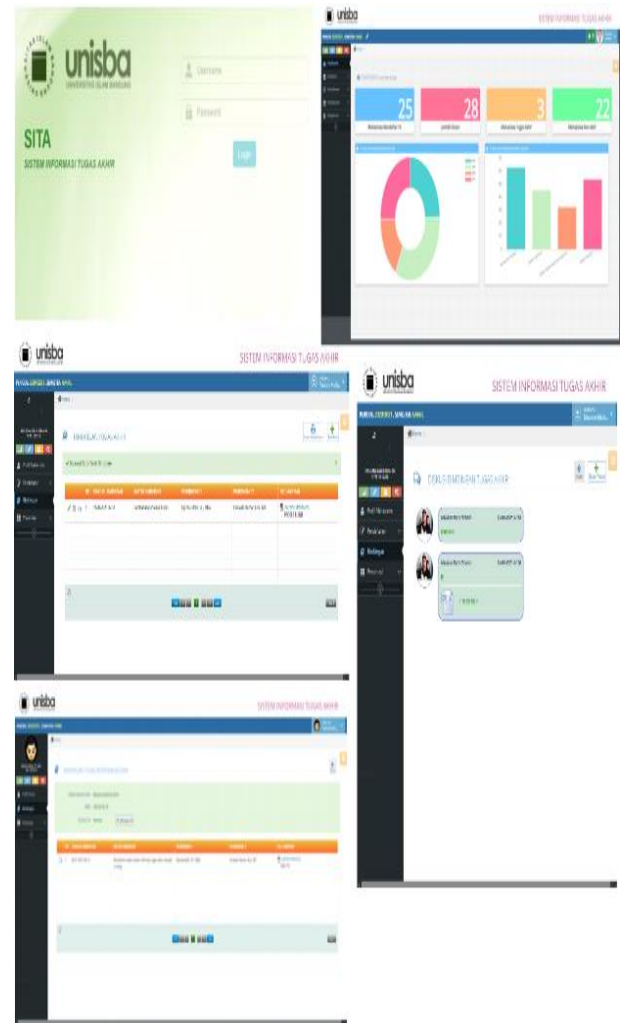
unisba
UNIVERSITAS ISLAM BANDUNG

Username

Password

SITA
SISTEM INFORMASI TUGAS AKHIR

Login

unisba

SISTEM INFORMASI TUGAS AKHIR

25

28

3

22

unisba

SISTEM INFORMASI TUGAS AKHIR

BIMBINGAN TUGAS AKHIR

unisba

SISTEM INFORMASI TUGAS AKHIR

DETAIL BIMBINGAN TUGAS AKHIR

unisba

SISTEM INFORMASI TUGAS AKHIR

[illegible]